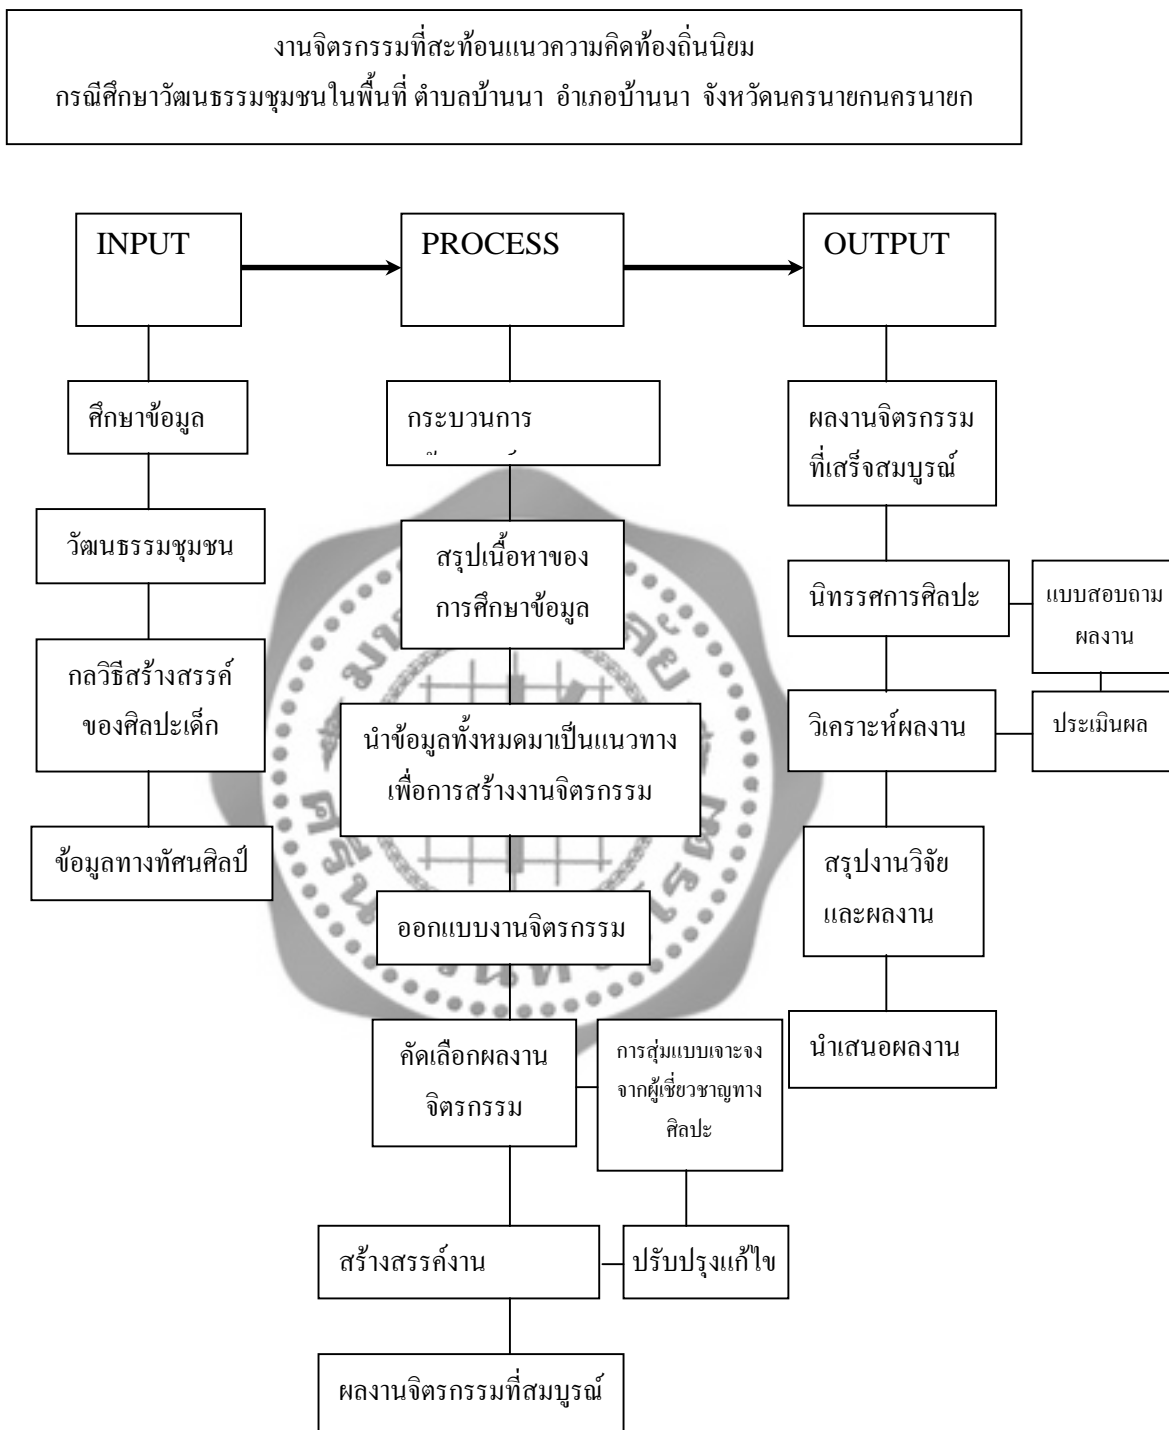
งานจิตรกรรมที่สะท้อนแนวความคิดท้องถิ่นนิยม
กรณีศึกษาวัฒนธรรมชุมชนในพื้นที่ ตำบลบ้านนา อำเภอบ้านนา จังหวัดนครนายกนครนายก

INPUT

PROCESS

OUTPUT

ศึกษาข้อมูล

วัฒนธรรมชุมชน

กลวิธีสร้างสรรค์ของศิลปะเด็ก

ข้อมูลทางทัศนศิลป์

กระบวนการ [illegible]

สรุปเนื้อหาของการศึกษาข้อมูล

นำข้อมูลทั้งหมดมาเป็นแนวทางเพื่อการสร้างงานจิตรกรรม

ออกแบบงานจิตรกรรม

คัดเลือกผลงานจิตรกรรม

การสุ่มแบบเจาะจงจากผู้เชี่ยวชาญทางศิลปะ

สร้างสรรค์งาน

ปรับปรุงแก้ไข

ผลงานจิตรกรรมที่สมบูรณ์

ผลงานจิตรกรรมที่เสร็จสมบูรณ์

นิทรรศการศิลปะ

แบบสอบถามผลงาน

วิเคราะห์ผลงาน

ประเมินผล

สรุปงานวิจัยและผลงาน

นำเสนอผลงาน